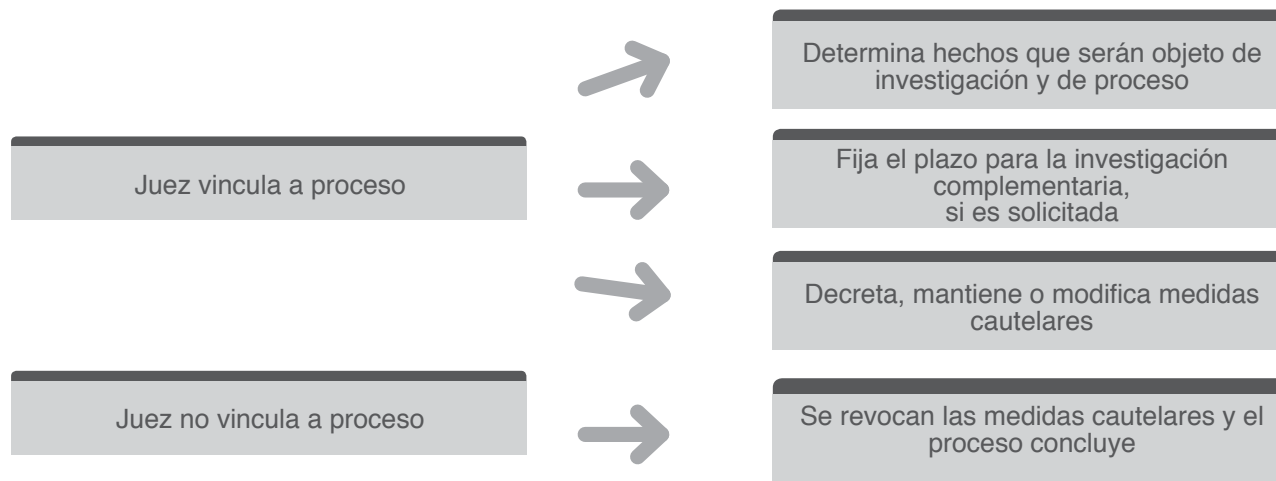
Juez vincula a proceso

Determina hechos que serán objeto de investigación y de proceso

Fija el plazo para la investigación complementaria, si es solicitada

Decreta, mantiene o modifica medidas cautelares

Juez no vincula a proceso

Se revocan las medidas cautelares y el proceso concluye